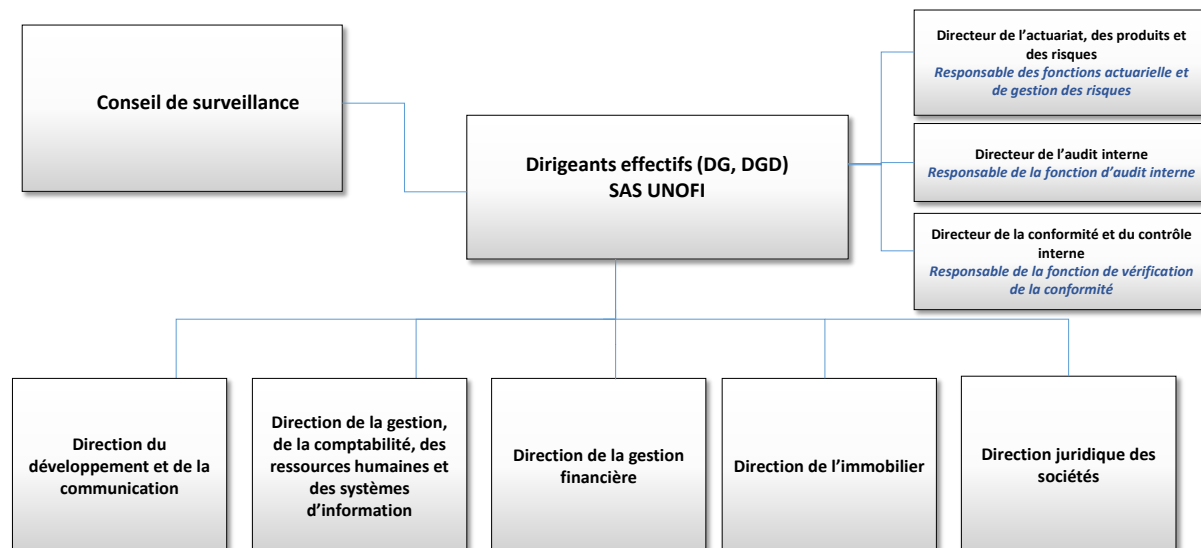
Conseil de surveillance

Dirigeants effectifs (DG, DGD)
SAS UNOFI

Directeur de l'actuariat, des produits et des risques
Responsable des fonctions actuarielle et de gestion des risques

Directeur de l'audit interne
Responsable de la fonction d'audit interne

Directeur de la conformité et du contrôle interne
Responsable de la fonction de vérification de la conformité

Direction du développement et de la communication

Direction de la gestion, de la comptabilité, des ressources humaines et des systèmes d'information

Direction de la gestion financière

Direction de l'immobilier

Direction juridique des sociétés